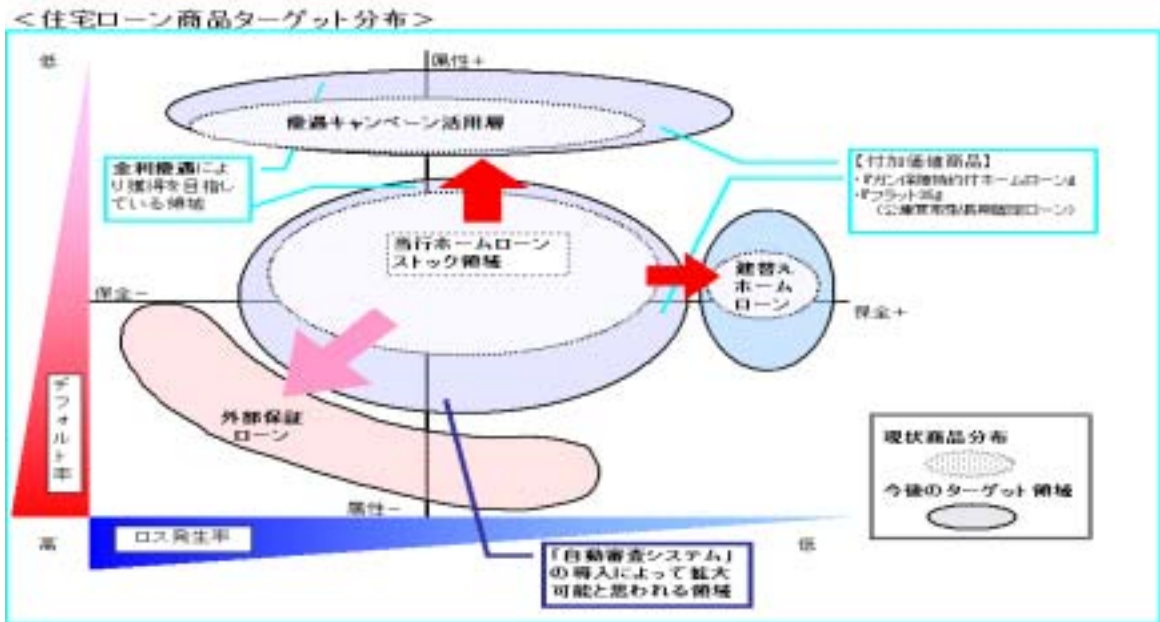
＜住宅ローン商品ターゲット分布＞

低

属性＋

優遇キャンペーン活用層

金利優遇により獲得を目指している領域

【付加価値商品】
・『ガン保険特約付ホームローン』
・『フラット35』
（公庫買取型長期固定ローン）

当行ホームローンストック領域

建替えホームローン

保全－

保全＋

デフォルト率

外部保証ローン

現状商品分布

今後のターゲット領域

属性－

高

ロス発生率

低

「自動審査システム」の導入によって拡大可能と思われる領域